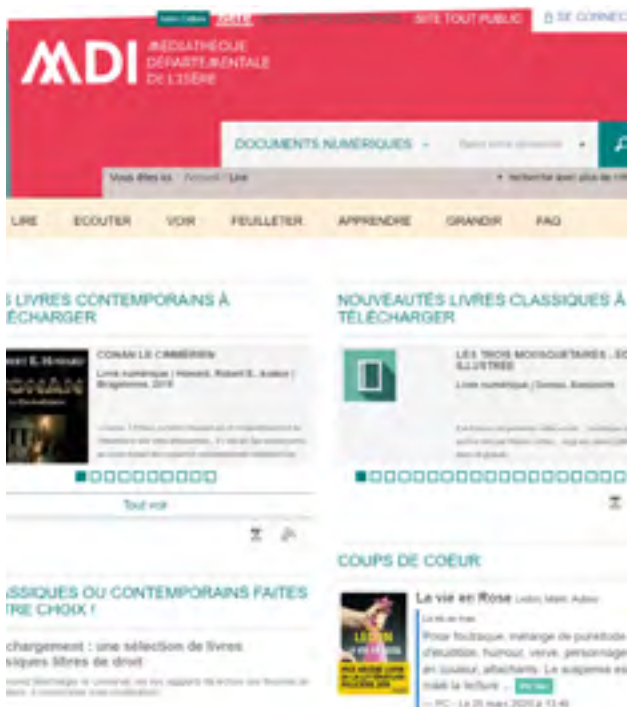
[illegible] SITE TOUT PUBLIC SE CONNEC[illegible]

MDI MÉDIATHÈQUE DÉPARTEMENTALE DE L'ISÈRE

DOCUMENTS NUMÉRIQUES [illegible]

Vous êtes ici : Accueil › Lire

LIRE ECOUTER VOIR FEUILLETER APPRENDRE GRANDIR FAQ

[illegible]S LIVRES CONTEMPORAINS À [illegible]ÉCHARGER

CONAN LE CIMMÉRIEN

Livre numérique | Howard, Robert E.. Auteur | Bragelonne. 2018

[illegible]

Tout voir

NOUVEAUTÉS LIVRES CLASSIQUES À TÉLÉCHARGER

LES TROIS MOUSQUETAIRES : ÉD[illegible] ILLUSTRÉE

Livre numérique | Dumas, Alexandre

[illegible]

COUPS DE COEUR

La vie en Rose Ledon, Mark. Auteur

Poche foutraque, mélange de puretode d'érudition, humour, verve, personnage en couleur, attachants. Le suspense es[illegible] mais la lecture ...

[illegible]

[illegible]SSIQUES OU CONTEMPORAINS FAITES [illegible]TRE CHOIX !

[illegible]chargement : une sélection de livres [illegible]siques libres de droit

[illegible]